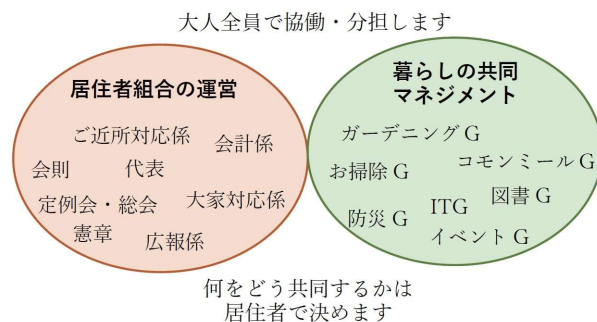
大人全員で協働・分担します

居住者組合の運営

ご近所対応係
会計係
会則
代表
定例会・総会
大家対応係
憲章
広報係

暮らしの共同マネジメント

ガーデニングG
お掃除G
コモンミールG
図書G
防災G
ITG
イベントG

何をどう共同するかは
居住者で決めます